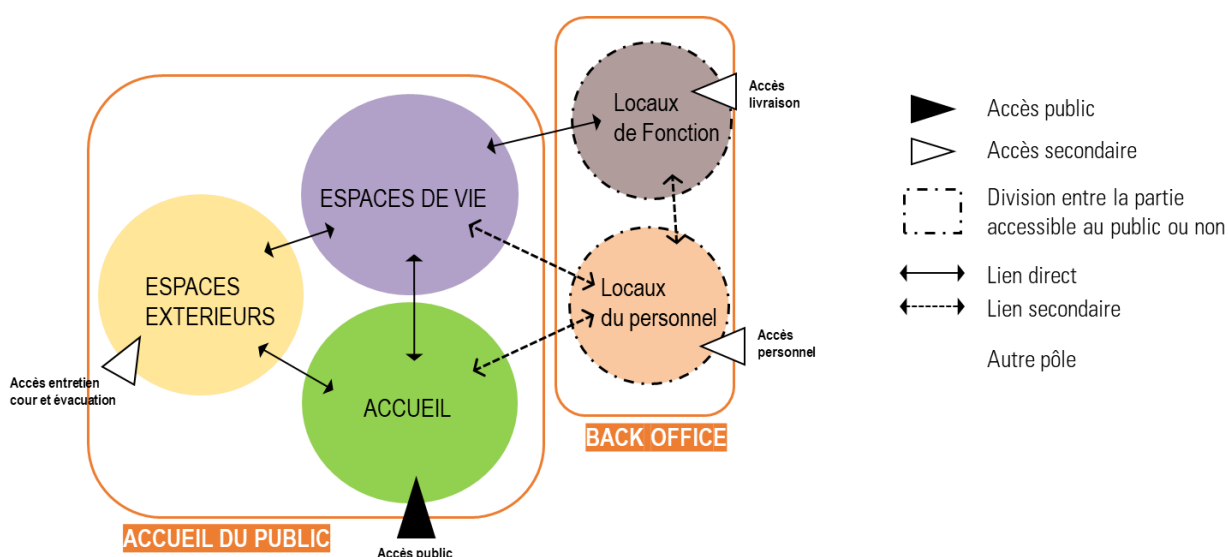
Locaux de Fonction

Accès livraison

ESPACES DE VIE

ESPACES EXTERIEURS

Locaux du personnel

Accès personnel

Accès entretien cour et évacuation

ACCUEIL

BACK OFFICE

ACCUEIL DU PUBLIC

Accès public

Accès public

Accès secondaire

Division entre la partie accessible au public ou non

Lien direct

Lien secondaire

Autre pôle